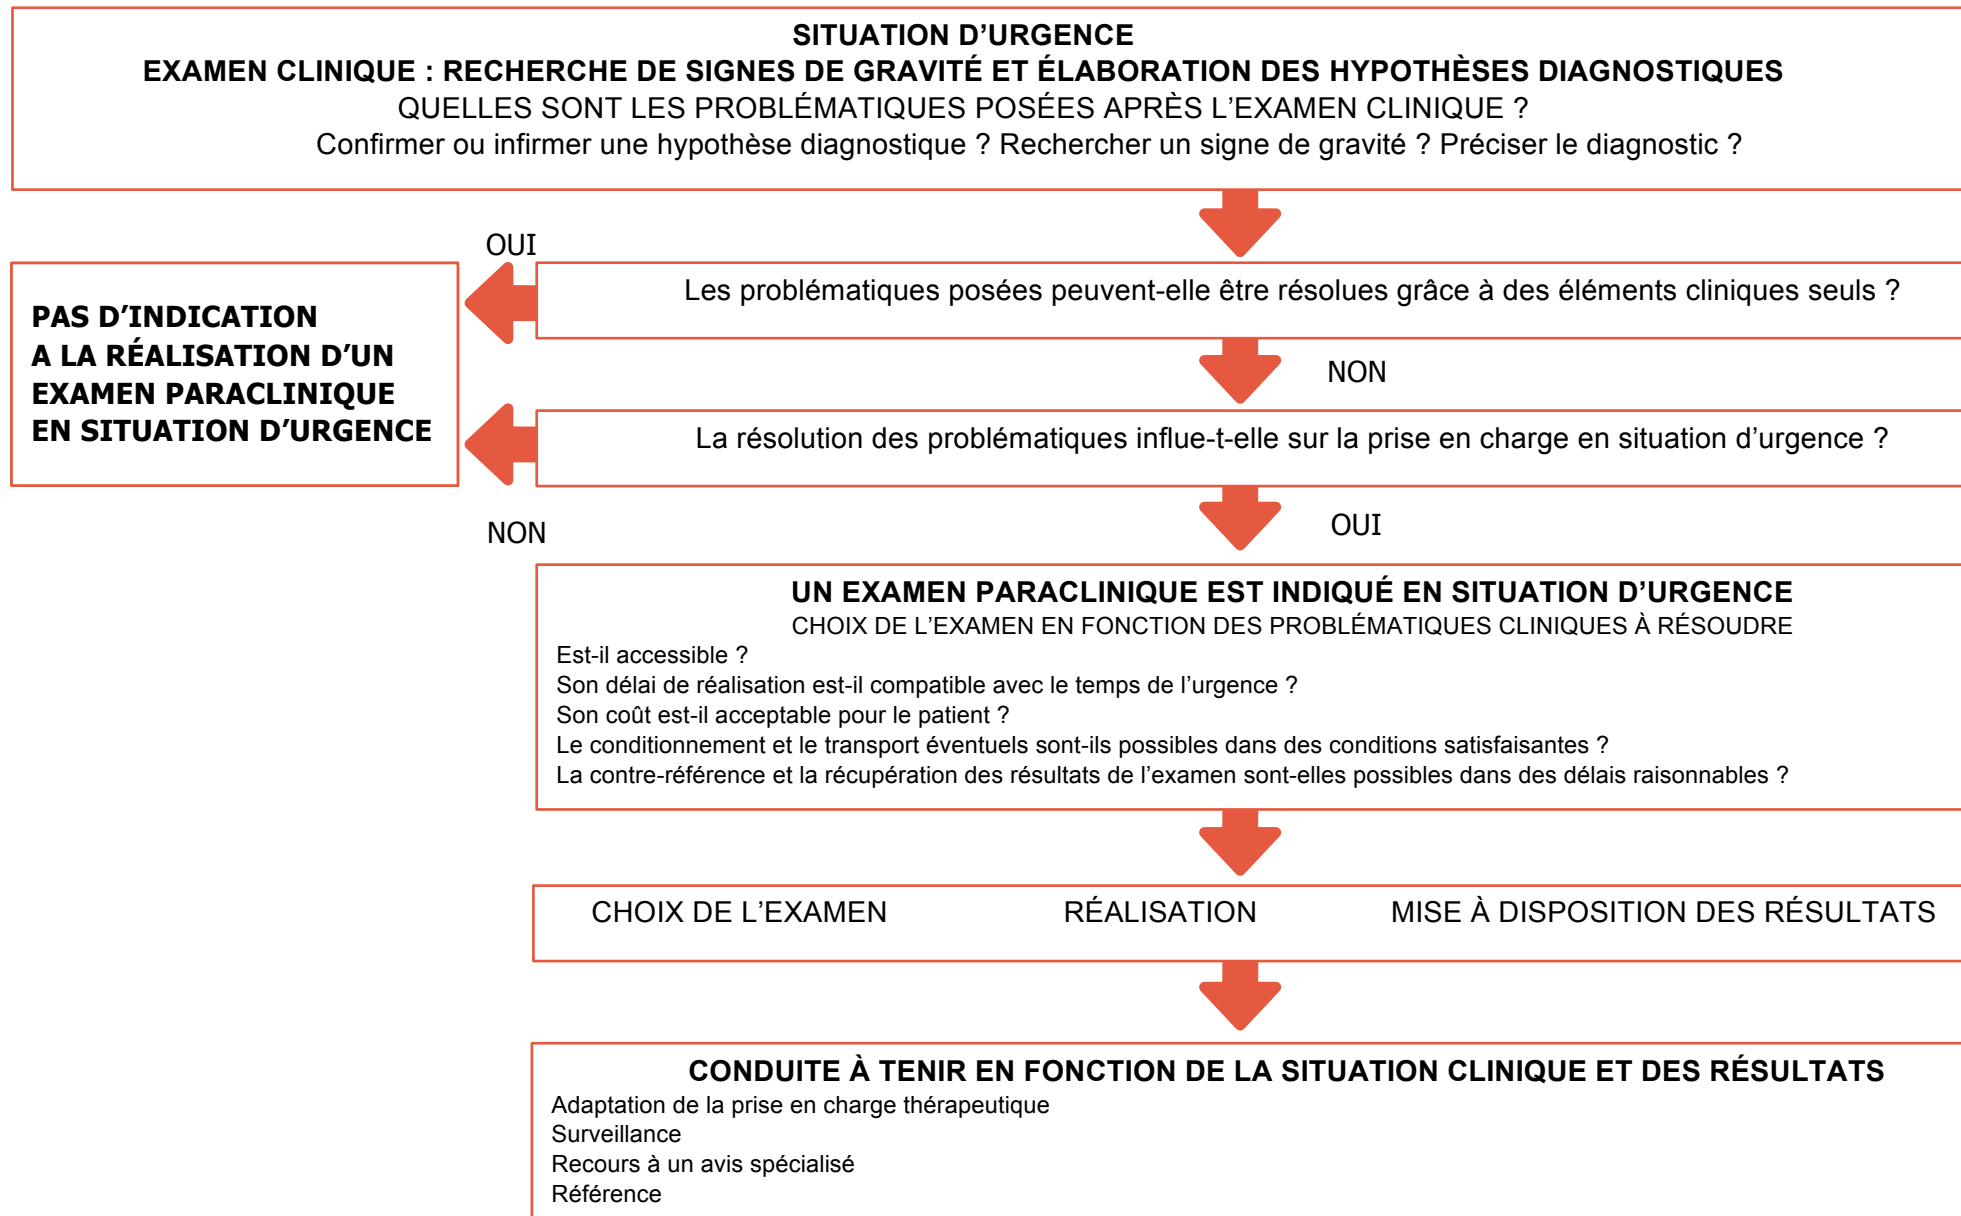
SITUATION D’URGENCE
EXAMEN CLINIQUE : RECHERCHE DE SIGNES DE GRAVITÉ ET ÉLABORATION DES HYPOTHÈSES DIAGNOSTIQUES
QUELLES SONT LES PROBLÉMATIQUES POSÉES APRÈS L’EXAMEN CLINIQUE ?
Confirmer ou infirmer une hypothèse diagnostique ? Rechercher un signe de gravité ? Préciser le diagnostic ?

OUI

PAS D’INDICATION A LA RÉALISATION D’UN EXAMEN PARACLINIQUE EN SITUATION D’URGENCE

Les problématiques posées peuvent-elle être résolues grâce à des éléments cliniques seuls ?

NON

La résolution des problématiques influe-t-elle sur la prise en charge en situation d’urgence ?

NON

OUI

UN EXAMEN PARACLINIQUE EST INDIQUÉ EN SITUATION D’URGENCE
CHOIX DE L’EXAMEN EN FONCTION DES PROBLÉMATIQUES CLINIQUES À RÉSOUDRE
Est-il accessible ?
Son délai de réalisation est-il compatible avec le temps de l’urgence ?
Son coût est-il acceptable pour le patient ?
Le conditionnement et le transport éventuels sont-ils possibles dans des conditions satisfaisantes ?
La contre-référence et la récupération des résultats de l’examen sont-elles possibles dans des délais raisonnables ?

CHOIX DE L’EXAMEN RÉALISATION MISE À DISPOSITION DES RÉSULTATS

CONDUITE À TENIR EN FONCTION DE LA SITUATION CLINIQUE ET DES RÉSULTATS
Adaptation de la prise en charge thérapeutique
Surveillance
Recours à un avis spécialisé
Référence